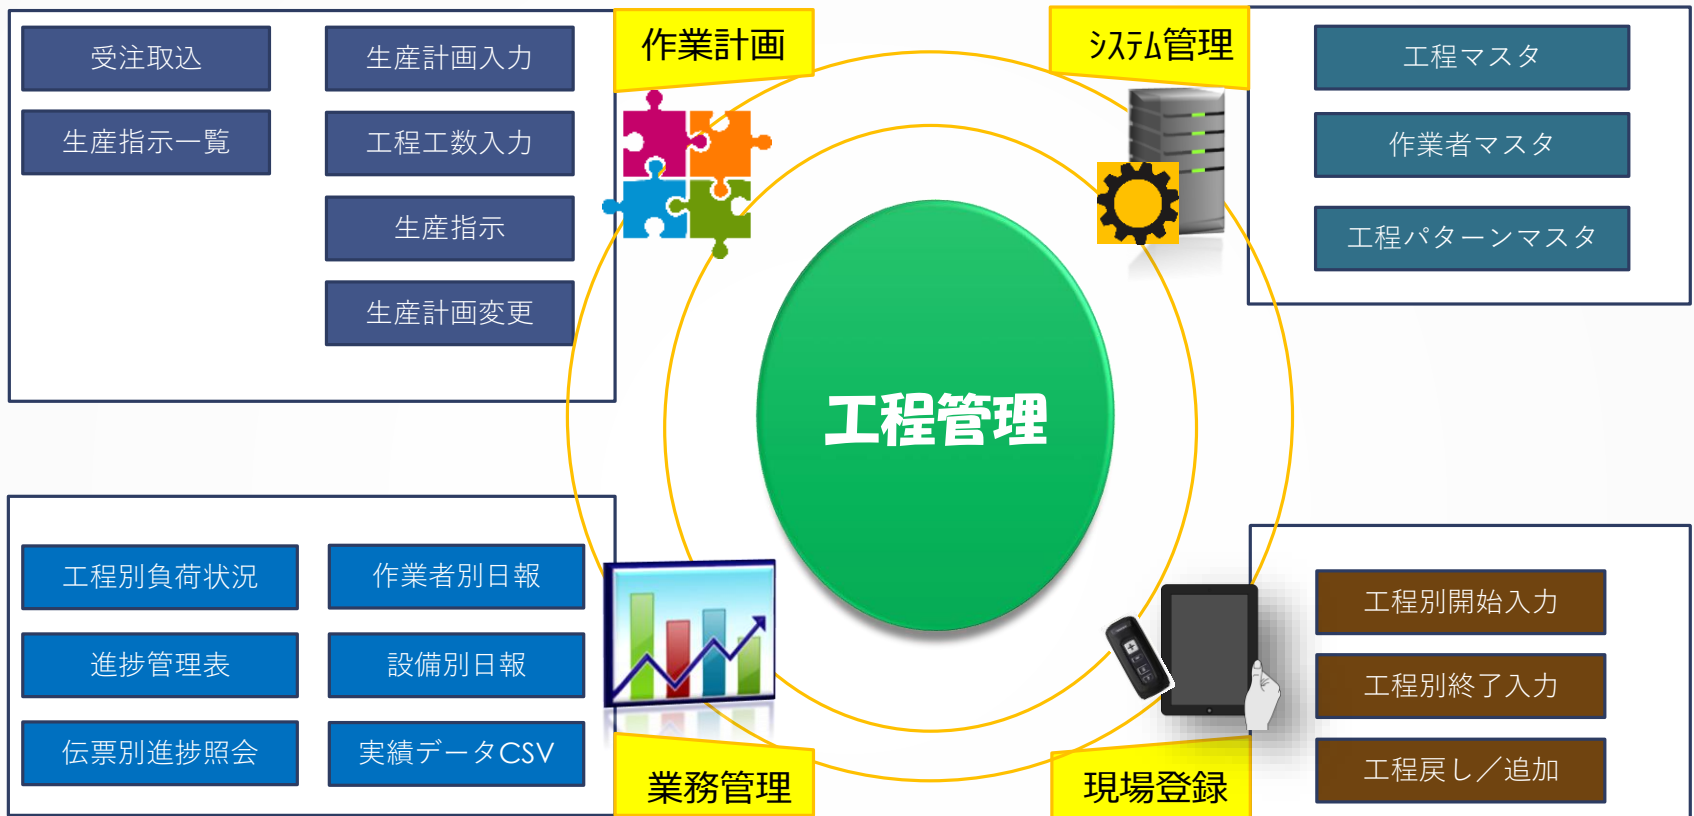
受注取込

生産計画入力

生産指示一覧

工程工数入力

生産指示

生産計画変更

作業計画

システム管理

工程マスタ

作業者マスタ

工程パターンマスタ

工程管理

工程別負荷状況

作業者別日報

進捗管理表

設備別日報

伝票別進捗照会

実績データCSV

業務管理

現場登録

工程別開始入力

工程別終了入力

工程戻し／追加